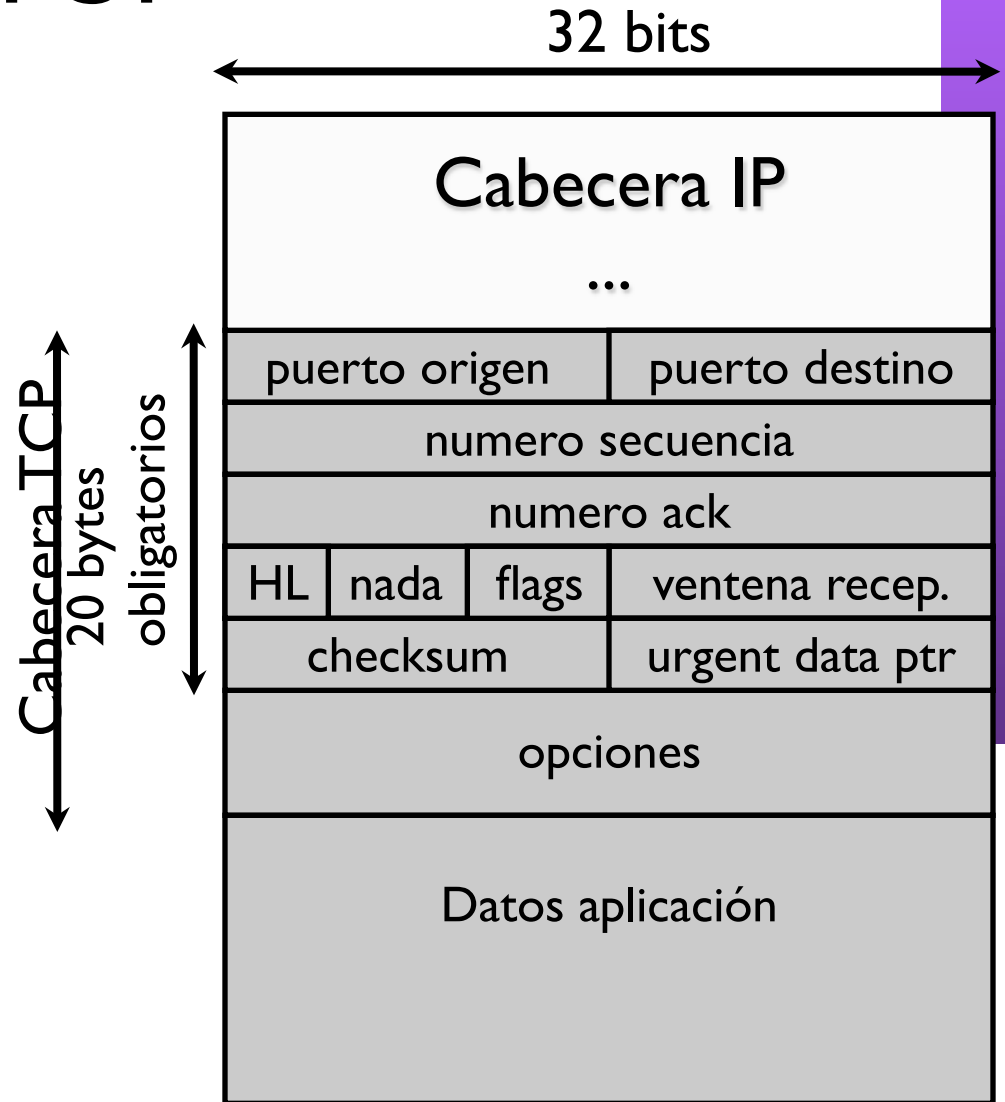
32 bits

Cabecera IP

...

| puerto origen | | | puerto destino |
|---|---|---|---|
| numero secuencia | | | |
| numero ack | | | |
| HL | nada | flags | ventena recep. |
| checksum | | | urgent data ptr |
| opciones | | | |
| Datos aplicación | | | |

Cabecera TCP

20 bytes obligatorios